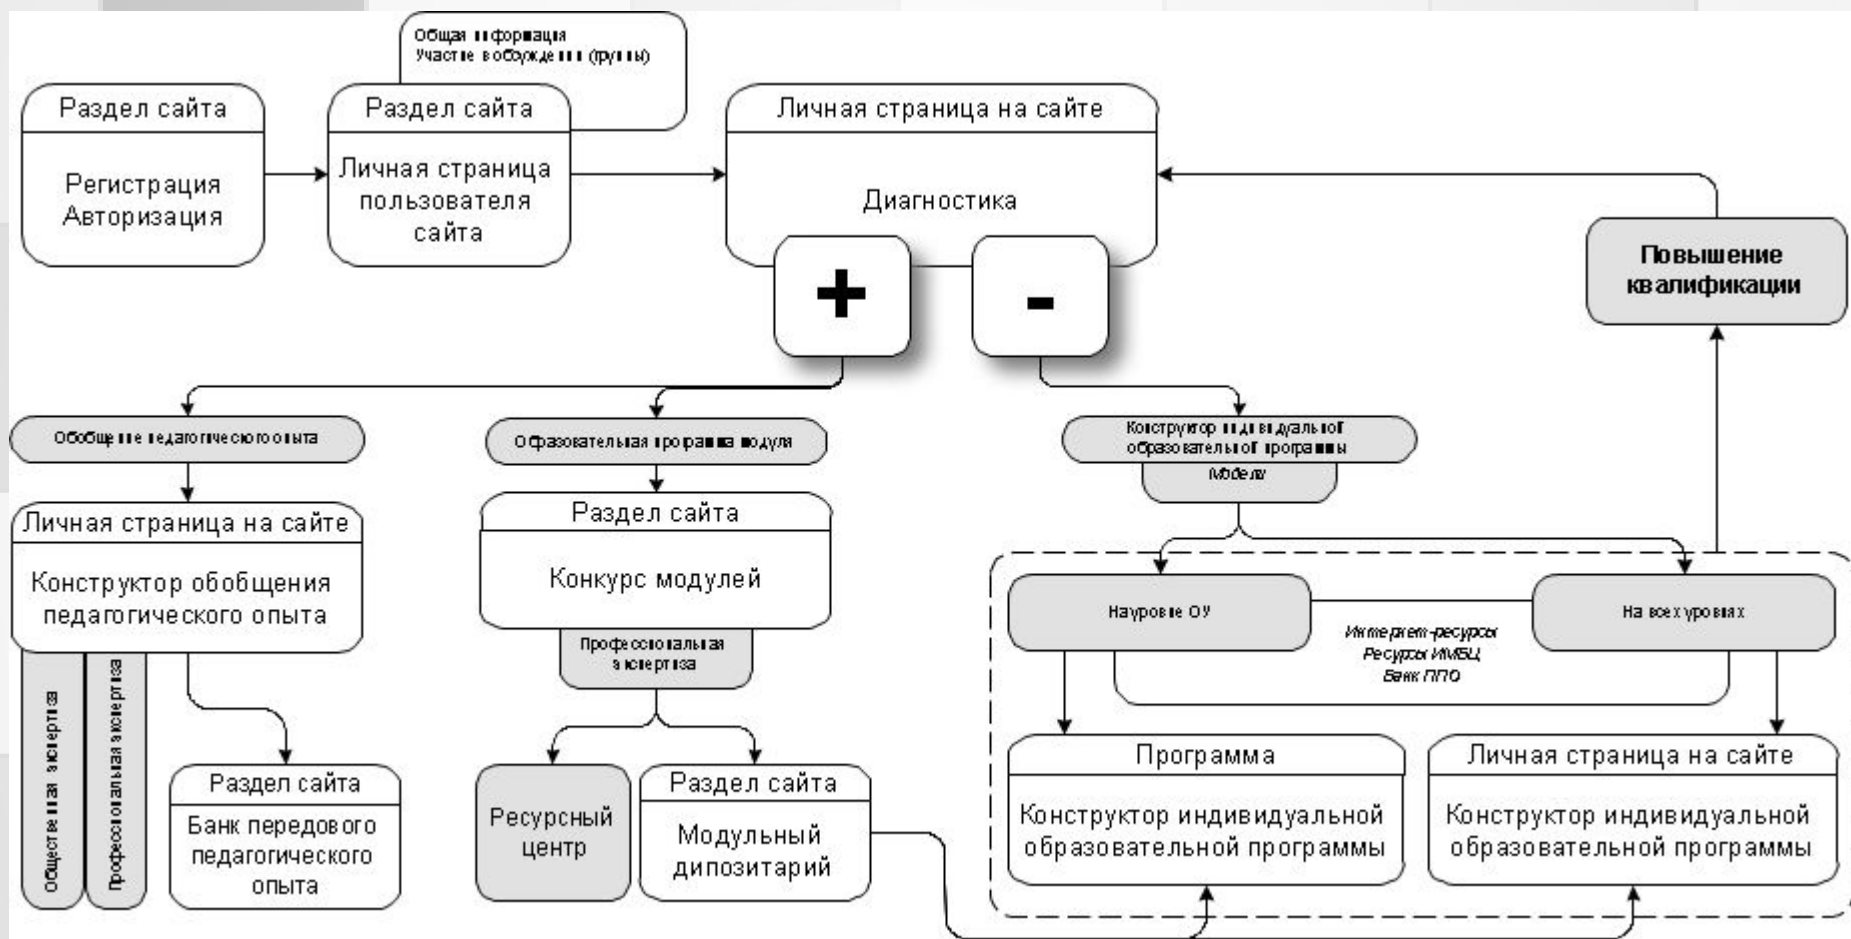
Общая информация
Участие в обсуждении (группы)

Раздел сайта
Регистрация Авторизация

Раздел сайта
Личная страница пользователя сайта

Личная страница на сайте
Диагностика

+

-

Повышение квалификации

Обобщение педагогического опыта

Образовательная программа модуля

Конструктор индивидуальной образовательной программы
Модели

Личная страница на сайте
Конструктор обобщения педагогического опыта

Общественная экспертиза

Профессиональная экспертиза

Раздел сайта
Банк передового педагогического опыта

Раздел сайта
Конкурс модулей

Профессиональная экспертиза

Ресурсный центр

Раздел сайта
Модульный дипозитарий

На уровне ОУ

На всех уровнях

Интернет-ресурсы
Ресурсы ИМБЦ
Банк ППО

Программа
Конструктор индивидуальной образовательной программы

Личная страница на сайте
Конструктор индивидуальной образовательной программы